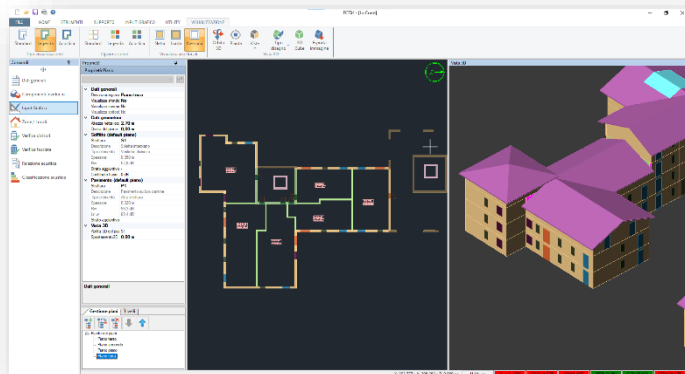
FILE HOME STRUMENTI SUPPORTI INPUT GRAFICO VEDERE VISUALIZZAZIONE

Generali
Dati generali
Componenti costruttivi
Input Grafico
Ponti termici
Verifica igrometrica
Verifica fascicolo
Fabbisogno energetico
Classificazione acustica

Proprietà
Dati generali
Visualizza piano
Quota vista 2.70 m
Soffitto (default piano)
Pavimento (default piano)
Vista 3D

Dati generali

Gestione piani
Piano terra
Piano primo
Piano secondo

Vista 3D